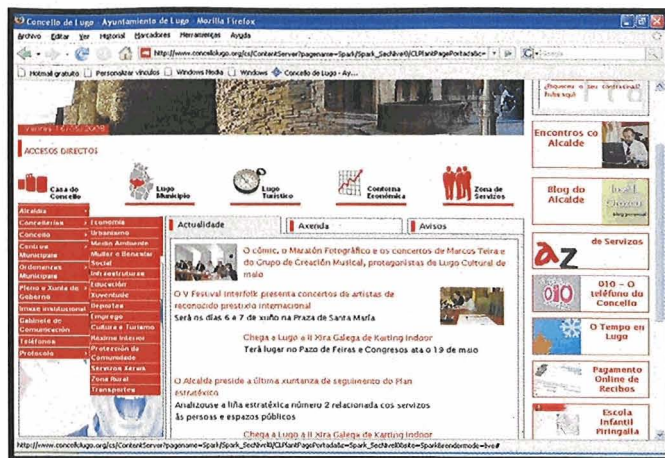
Concello de Lugo - Ayuntamiento de Lugo - Mozilla Firefox

Archivo Editar Ver Historial Marcadores Herramientas Ayuda

http://www.concellolugo.org/cs/ContentServer?pagename=Spark/Spark_SecNivel/CLPlantPagPortada&c=

Hotmail gratuito Personalizar vínculos Windows Media Windows Concello de Lugo - Ay...

¿Queres o teu contrasinal? Solicítao!

Venres, 16 maio 2008

ACCESOS DIRECTOS

Casa do Concello

Lugo Municipio

Lugo Turístico

Contorna Económica

Zona de Servizos

Alcaldía
Concellería
Concello
Centros Municipais
Ordenanzas Municipais
Pleno e Xunta de Goberno
Imaxe institucional
Gabinete de Comunicación
Teléfonos
Protocolo

Economía
Urbanismo
Medio Ambiente
Muller e Benestar Social
Infraestruturas
Educación
Xuventude
Deportes
Emprego
Cultura e Turismo
Réxime Interior
Protección da Comunidade
Servizos Xerais
Zona Rural
Transportes

Actualidade | Axenda | Avisos

O cómic, o Maratón Fotográfico e os concertos de Marcos Teira e do Grupo de Creación Musical, protagonistas de Lugo Cultural de maio

O V Festival Interfolk presenta concertos de artistas de recoñecido prestixio internacional
Será os días 6 e 7 de xuño na Praza de Santa María

Chega a Lugo a II Xira Galega de Karting Indoor
Terá lugar no Pazo de Feiras e Congresos ata o 19 de maio

O Alcalde preside a última xuntanza de seguimento do Plan estratéxico
Analízouse a liña estratéxica número 2 relacionada cos servizos ás persoas e espazos públicos

Chega a Lugo a II Xira Galega de Karting Indoor

Encontros co Alcalde

Blog do Alcalde

az de Servizos

010 - O teléfono do Concello

O Tempo en Lugo

Pagamento Online de Recibos

Escola Infantil Piringalla

http://www.concellolugo.org/cs/ContentServer?pagename=Spark/Spark_SecNivel/CLPlantPagPortada&c=Spark_SecNivel&site=Spark&rendermode=live#